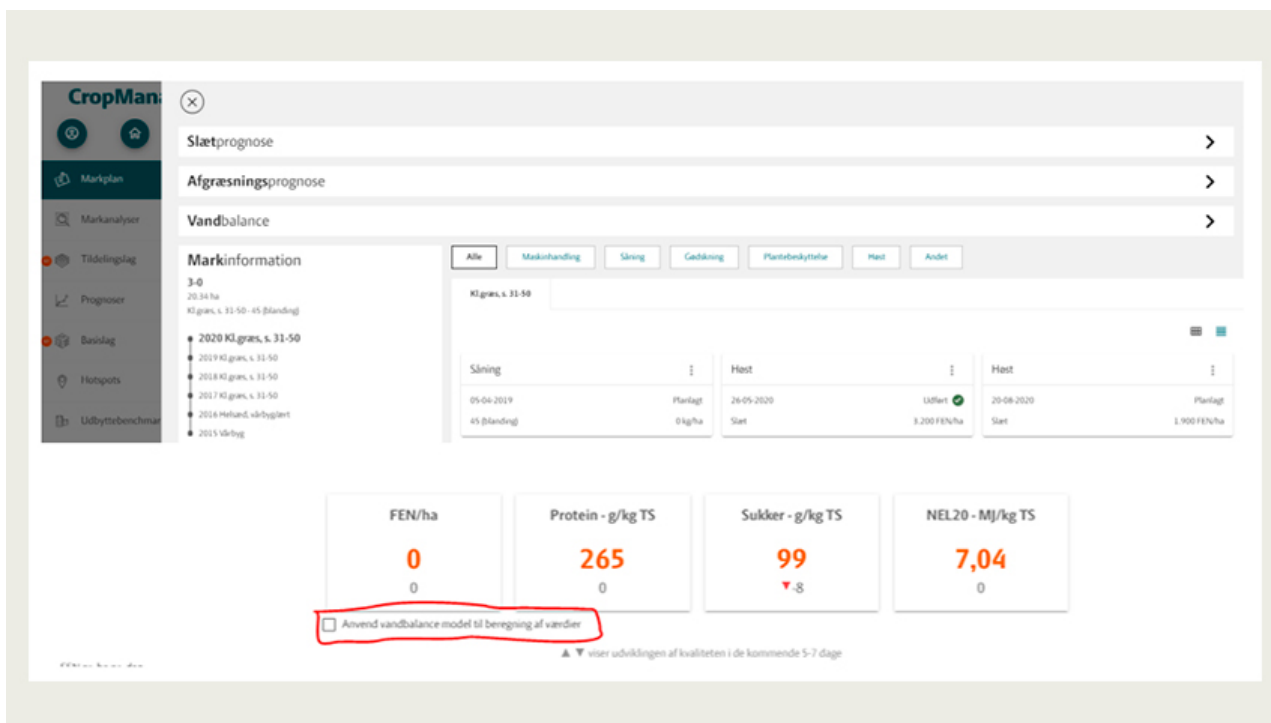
CropMan

Markplan
Markanalyser
Tildelingslag
Prognoser
Basislag
Hotspots
Udbyttebenchmar

Slætprognose

Afgræsningsprognose

Vandbalance

Markinformation
3-0
20.34 ha
Kl.græs, s. 31-50 - 45 (blanding)

2020 Kl.græs, s. 31-50
2019 Kl.græs, s. 31-50
2018 Kl.græs, s. 31-50
2017 Kl.græs, s. 31-50
2016 Helsæd, vårbyg/ært
2015 Vårbyg

Alle | Maskinhandling | Såning | Gødskning | Plantebeskyttelse | Høst | Andet

Kl.græs, s. 31-50

| Såning | |
|---|---|
| 05-04-2019 | Planlagt |
| 45 (blanding) | 0 kg/ha |

| Høst | |
|---|---|
| 26-05-2020 | Udført |
| Slæt | 3.200 FEN/ha |

| Høst | |
|---|---|
| 20-08-2020 | Planlagt |
| Slæt | 1.900 FEN/ha |

| FEN/ha | Protein - g/kg TS | Sukker - g/kg TS | NEL20 - MJ/kg TS |
|---|---|---|---|
| 0 | 265 | 99 | 7,04 |
| 0 | 0 | ▼-8 | 0 |

Anvend vandbalance model til beregning af værdier

▲ ▼ viser udviklingen af kvaliteten i de kommende 5-7 dage